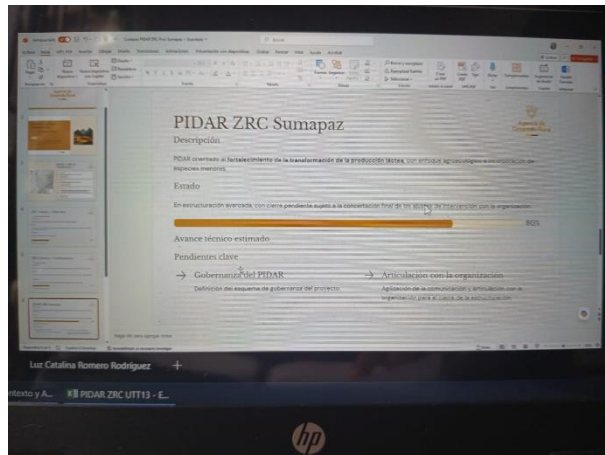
PIDAR ZRC Sumapaz

Descripción

PIDAR orientado al fortalecimiento de la transformación de la producción láctea, con enfoque agroecológico e incorporación de especies menores.

Estado

En estructuración avanzada, con cierre pendiente sujeto a la concertación final de los ajustes de articulación con la organización.

80%

Avance técnico estimado

Pendientes clave

→ Gobernanza del PIDAR

Definición del esquema de gobernanza del proyecto.

→ Articulación con la organización

Aplicación de la comunicación y articulación con la organización para el cierre de la estructuración.

Luz Catalina Romero Rodríguez

+

ntexto y A...

PIDAR ZRC UTT13 - E...

hp